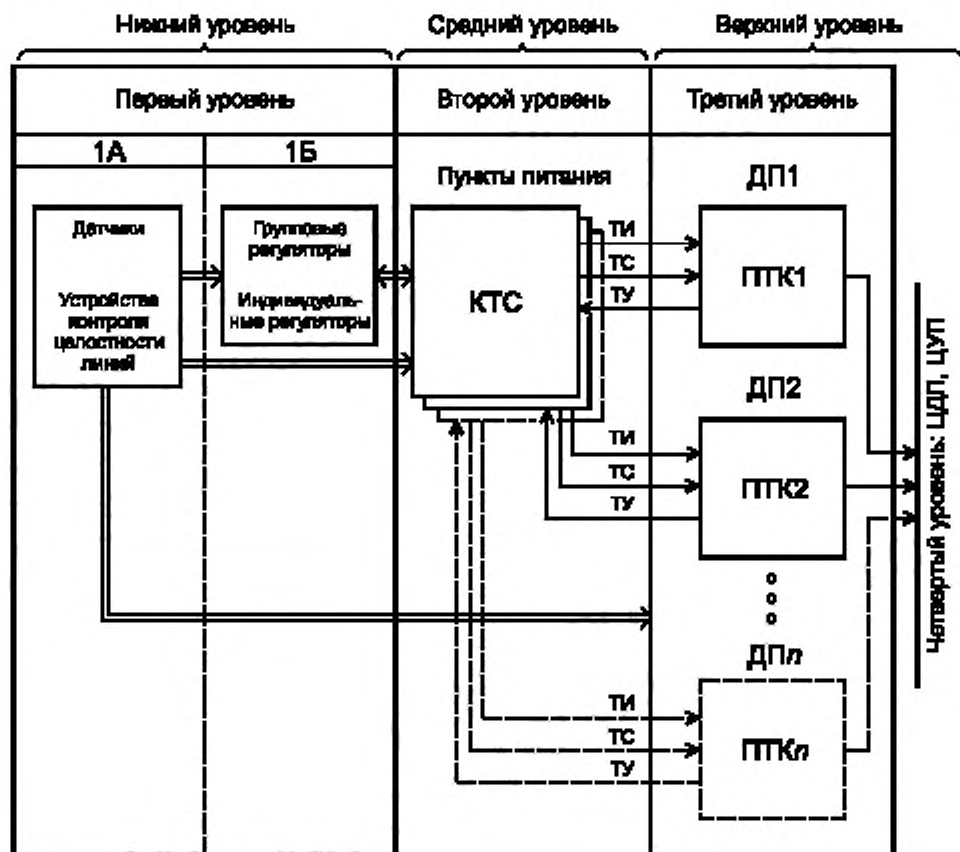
Нижний уровень

Средний уровень

Верхний уровень

Первый уровень

Второй уровень

Третий уровень

1А

1Б

Пункты питания

ДП1

Датчики

Устройства контроля целостности линий

Групповые регуляторы

Индивидуальные регуляторы

КТС

ТИ

ТС

ТУ

ПТК1

ДП2

ТИ

ТС

ТУ

ПТК2

ДП$n$

ТИ

ТС

ТУ

ПТК$n$

Четвертый уровень: ЦДП, ЦУП